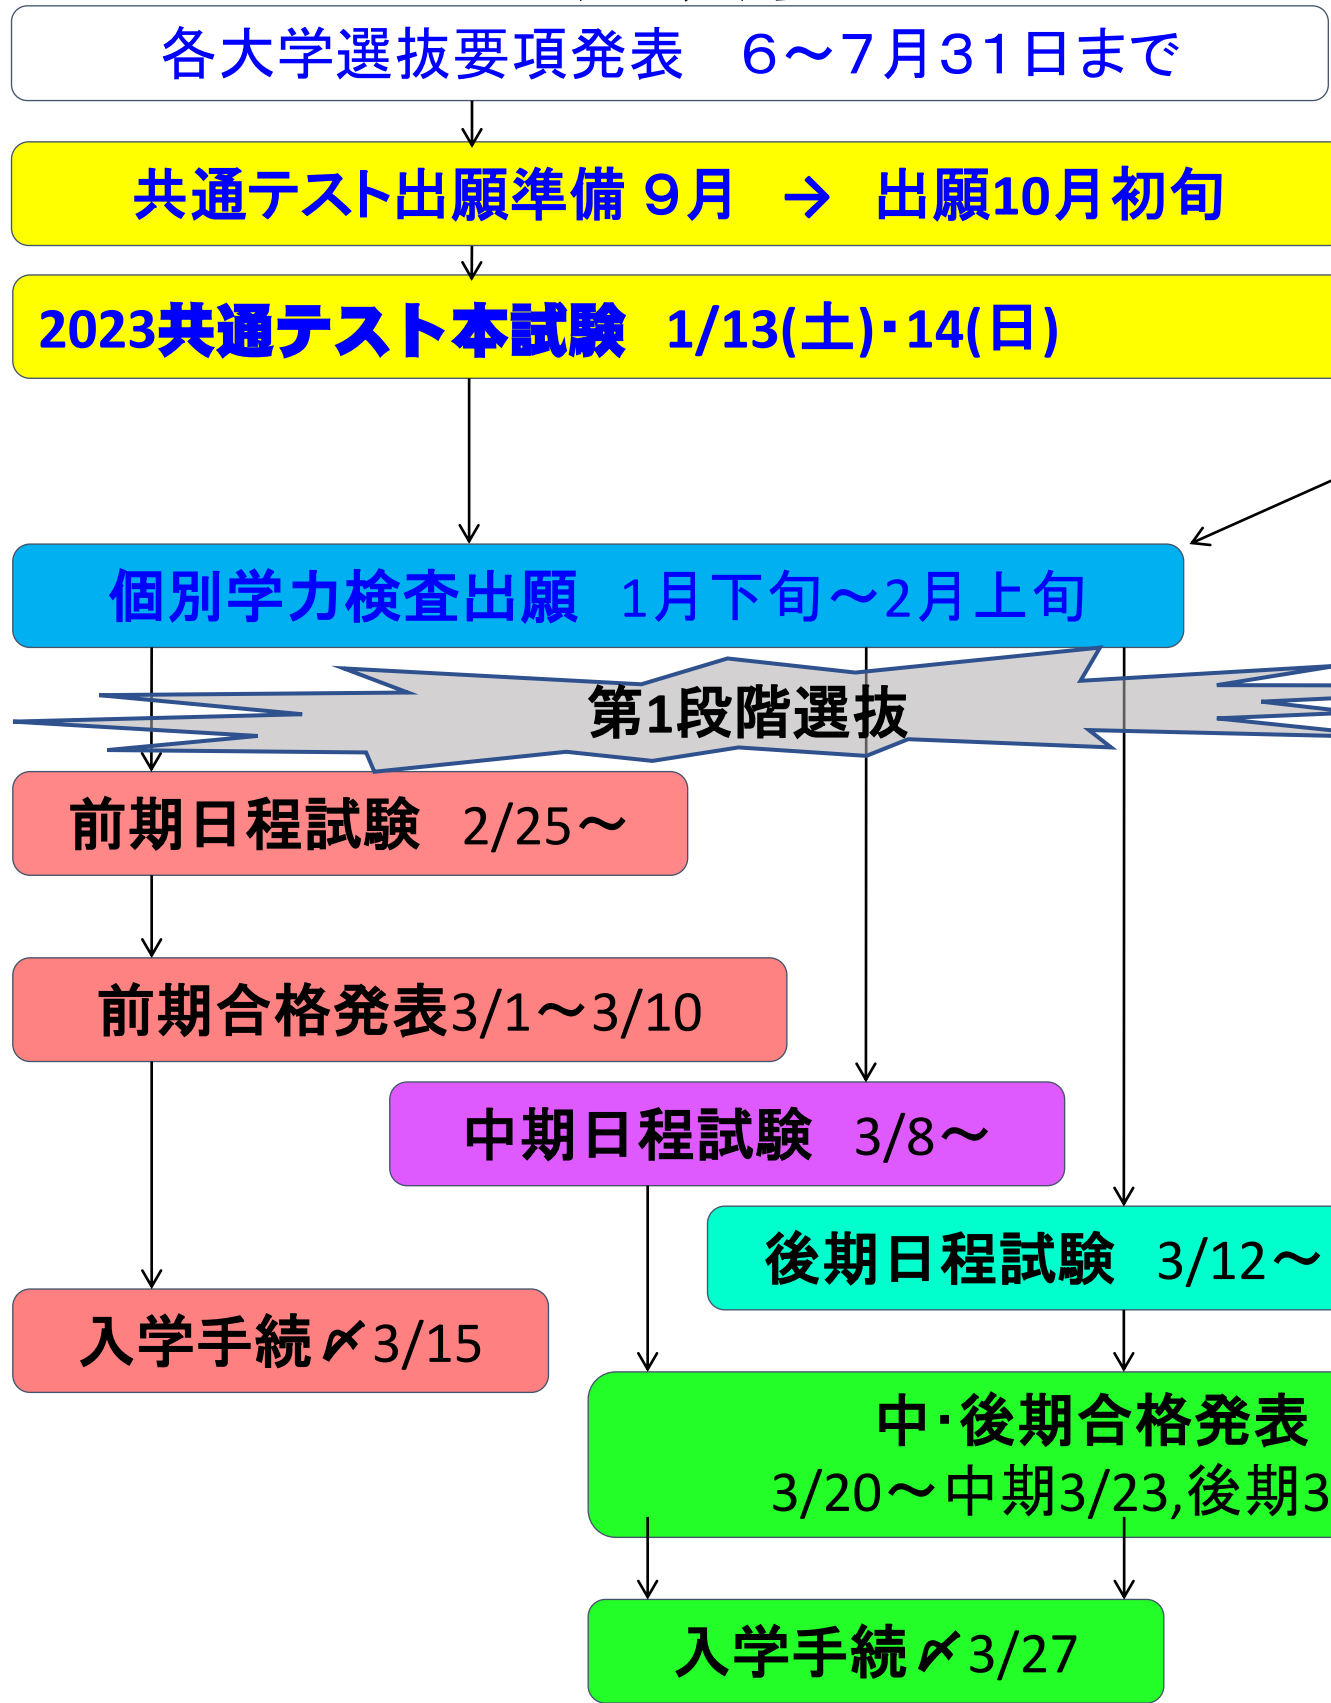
各大学選抜要項発表　6～7月31日まで

共通テスト出願準備 9月　→　出願10月初旬

2023共通テスト本試験　1/13(土)･14(日)

個別学力検査出願　1月下旬～2月上旬

第1段階選抜

前期日程試験　2/25～

前期合格発表3/1～3/10

中期日程試験　3/8～

後期日程試験　3/12～

入学手続〆3/15

中･後期合格発表
3/20～中期3/23,後期3

入学手続〆3/27